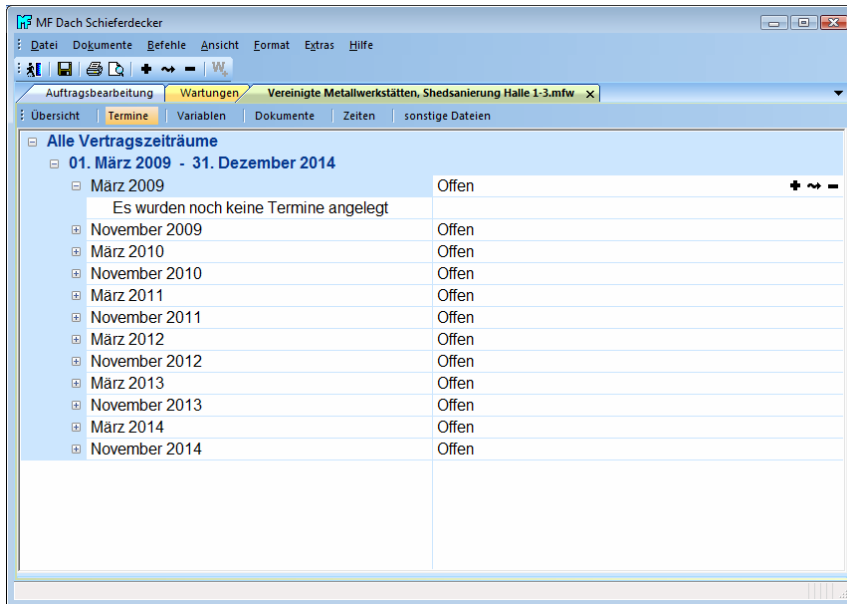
MF Dach Schieferdecker

Datei Dokumente Befehle Ansicht Format Extras Hilfe

Auftragsbearbeitung | Wartungen | Vereinigte Metallwerkstätten, Shedsanierung Halle 1-3.mfw

Übersicht | Termine | Variablen | Dokumente | Zeiten | sonstige Dateien

Alle Vertragszeiträume
01. März 2009 - 31. Dezember 2014

| | |
|---|---|
| März 2009 | Offen |
| Es wurden noch keine Termine angelegt | |
| November 2009 | Offen |
| März 2010 | Offen |
| November 2010 | Offen |
| März 2011 | Offen |
| November 2011 | Offen |
| März 2012 | Offen |
| November 2012 | Offen |
| März 2013 | Offen |
| November 2013 | Offen |
| März 2014 | Offen |
| November 2014 | Offen |